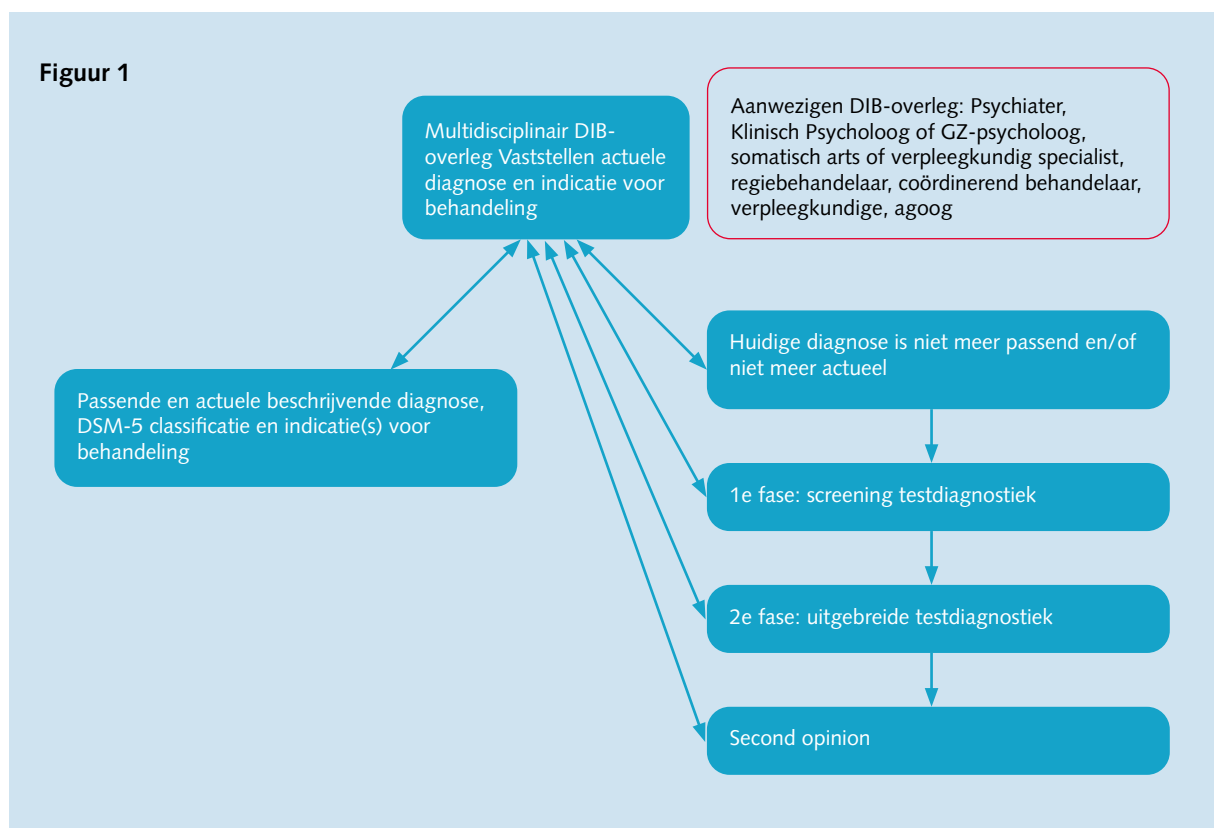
Figuur 1

Multidisciplinair DIB-overleg Vaststellen actuele diagnose en indicatie voor behandeling

Aanwezigen DIB-overleg: Psychiater, Klinisch Psycholoog of GZ-psycholoog, somatisch arts of verpleegkundig specialist, regiebehandelaar, coördinerend behandelaar, verpleegkundige, agoog

Passende en actuele beschrijvende diagnose, DSM-5 classificatie en indicatie(s) voor behandeling

Huidige diagnose is niet meer passend en/of niet meer actueel

1e fase: screening testdiagnostiek

2e fase: uitgebreide testdiagnostiek

Second opinion